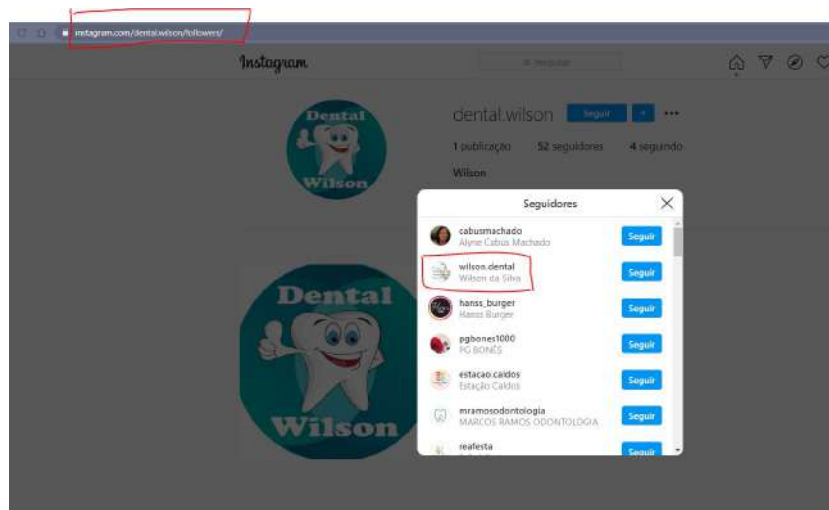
instagram.com/dental.wilson/followers/

Instagram

Pesquisar

Dental Wilson

dental.wilson Seguir

1 publicação 52 seguidores 4 seguindo

Wilson

Seguidores

cabusmachado
Alyne Cabús Machado
Seguir

wilson.dental
Wilson da Silva
Seguir

hanss_burger
Hanss Burger
Seguir

pgbones1000
PG BONES
Seguir

estacao.caldos
Estação Caldos
Seguir

mramosodontologia
MARCOS RAMOS ODONTOLOGIA
Seguir

reafesta
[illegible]
Seguir

Dental
Wilson